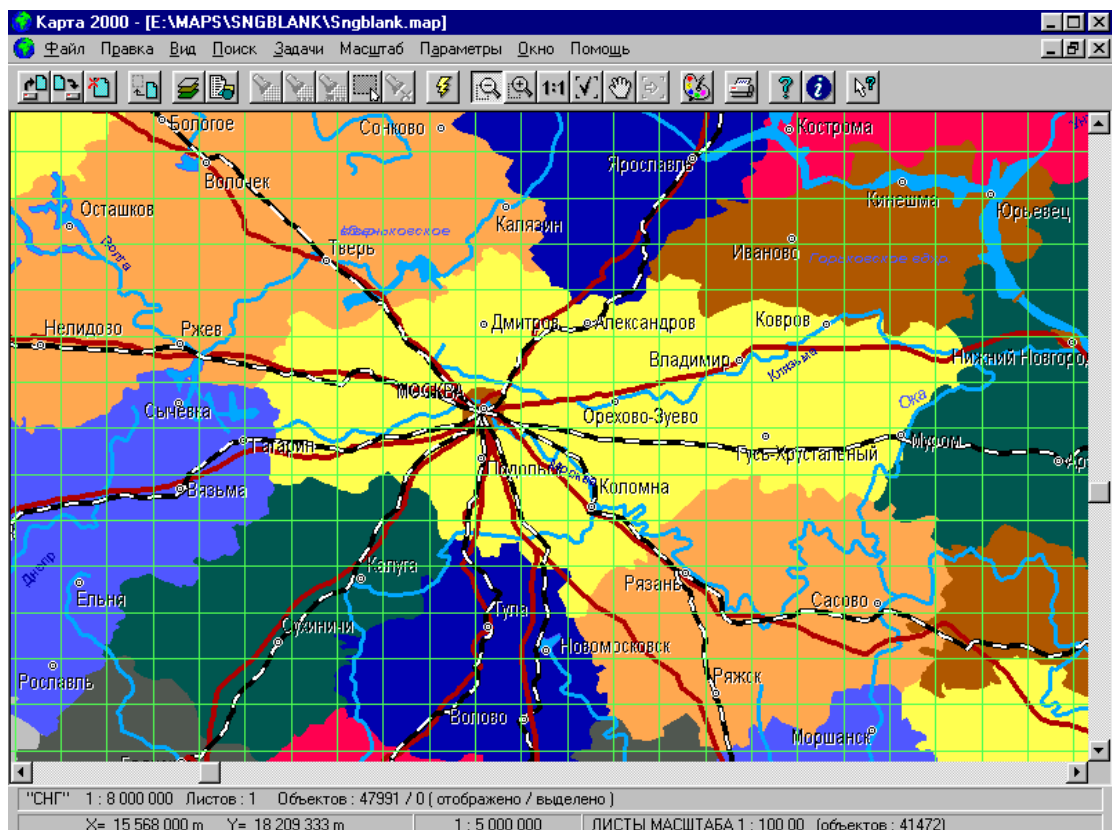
Карта 2000 - [E:\MAPS\SNGBLANK\Sngblank.map]

Файл Правка Вид Поиск Задачи Масштаб Параметры Окно Помощь

1:1

Бологое
Сонково
Кострома
Ярославль
Волочек
Кинешма
Юрьевец
Осташков
Калязин
Иваново
Тверь
Горьковское вдхр
Волга
Нелидово
Ржев
Дмитров
Александров
Ковров
Владимир
Клязьма
Нижний Новгород
Москва
Сычёвка
Орехово-Зуево
Ока
Гагарин
Муром
Гусь-Хрустальный
Подольск
Коломна
Вязьма
Днепр
Калуга
Рязань
Ельня
Сасово
Тула
Сухиничи
Новомосковск
Рославль
Ряжск
Волово
Моршанск

"СНГ" 1 : 8 000 000 Листов : 1 Объектов : 47991 / 0 ( отображено / выделено )

X= 15 568 000 m Y= 18 209 333 m 1 : 5 000 000 ЛИСТЫ МАСШТАБА 1 : 100 00 (объектов : 41472)